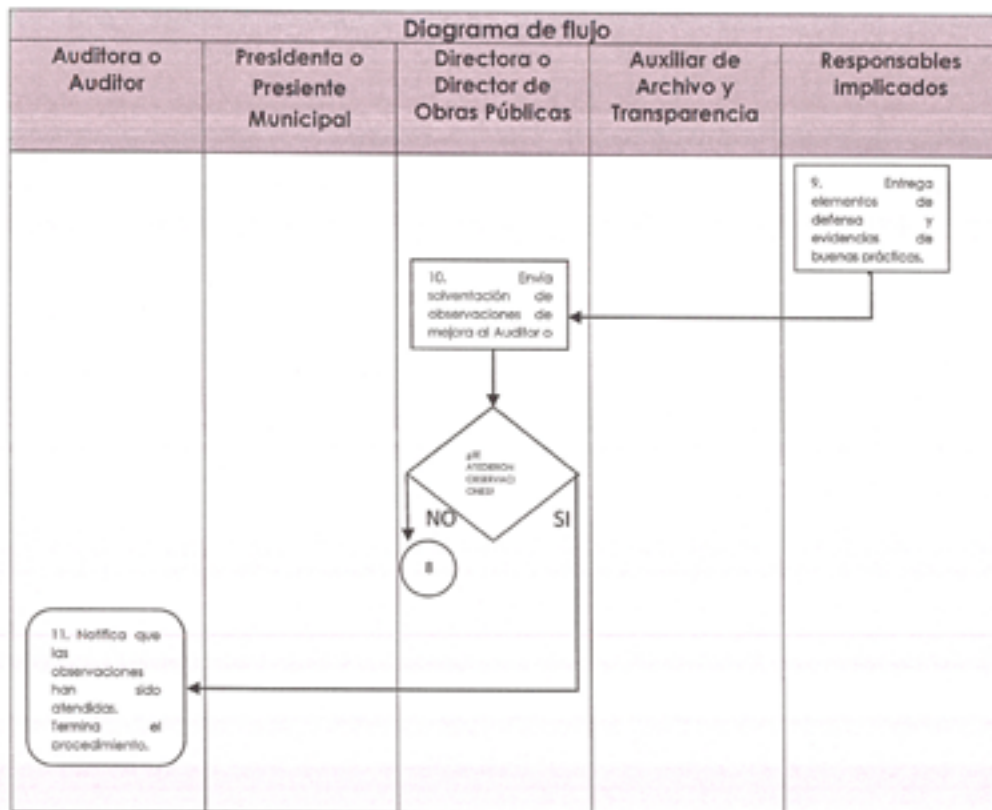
Diagrama de flujo

| Auditora o Auditor | Presidenta o Presiente Municipal | Directora o Director de Obras Públicas | Auxiliar de Archivo y Transparencia | Responsables implicados |
|---|---|---|---|---|

9. Entrega elementos de defensa y evidencias de buenas prácticas.

10. Envía solventación de observaciones de mejora al Auditor o

¿SE ATENDIERON OBSERVACIONES?

NO

SI

8

11. Notifica que las observaciones han sido atendidas. Termina el procedimiento.